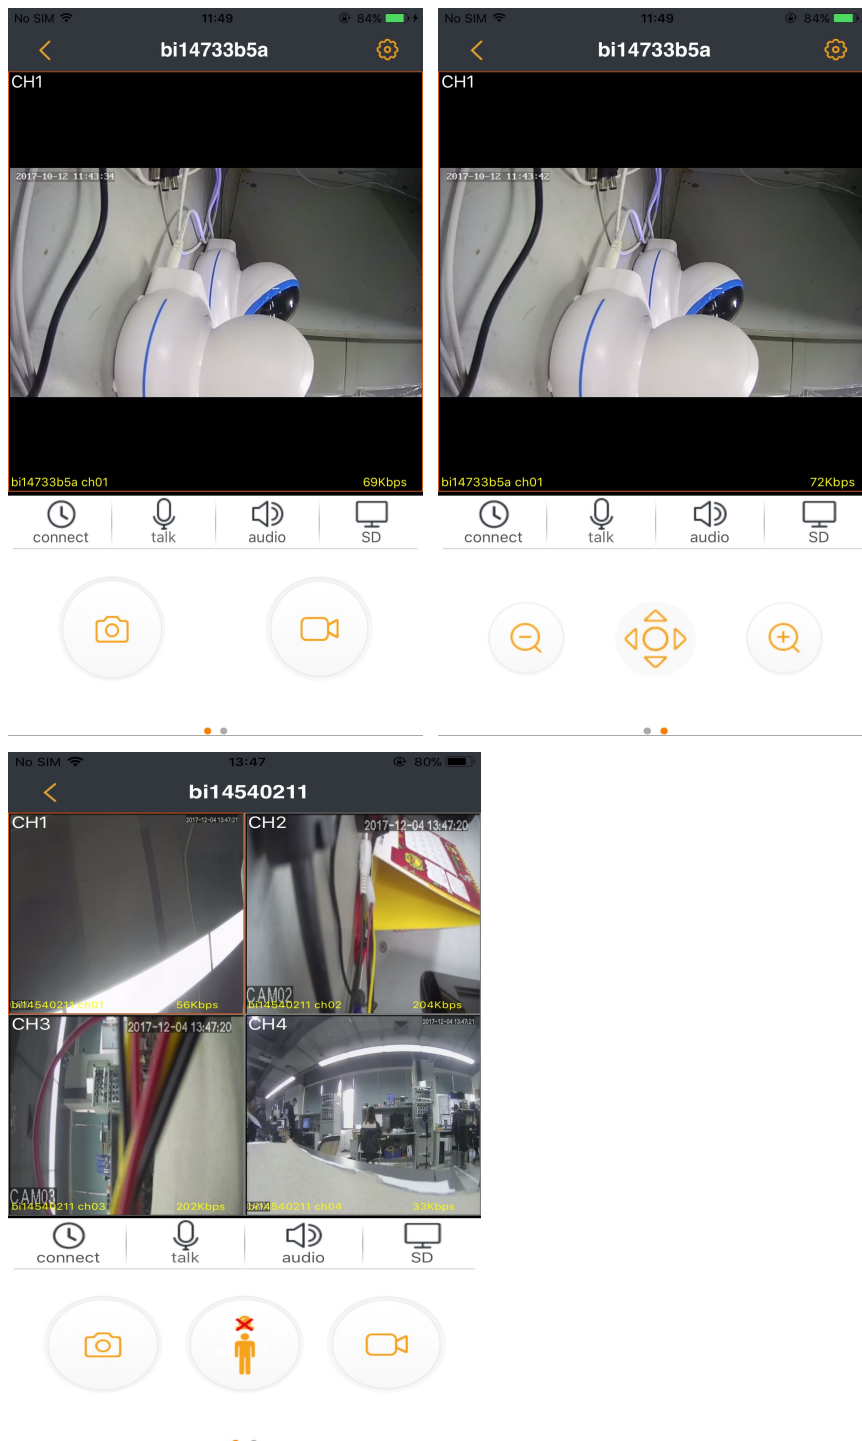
No SIM 11:49 84%

bi14733b5a

CH1

2017-10-12 11:43:34

bi14733b5a ch01 69Kbps

connect talk audio SD

No SIM 11:49 84%

bi14733b5a

CH1

2017-10-12 11:43:42

bi14733b5a ch01 72Kbps

connect talk audio SD

No SIM 13:47 80%

bi14540211

CH1 2017-12-04 13:47:21

bi14540211 ch01 56Kbps

CH2 2017-12-04 13:47:20

CAM02
bi14540211 ch02 204Kbps

CH3 2017-12-04 13:47:20

CAM03
bi14540211 ch03 202Kbps

CH4 2017-12-04 13:47:21

bi14540211 ch04 33Kbps

connect talk audio SD